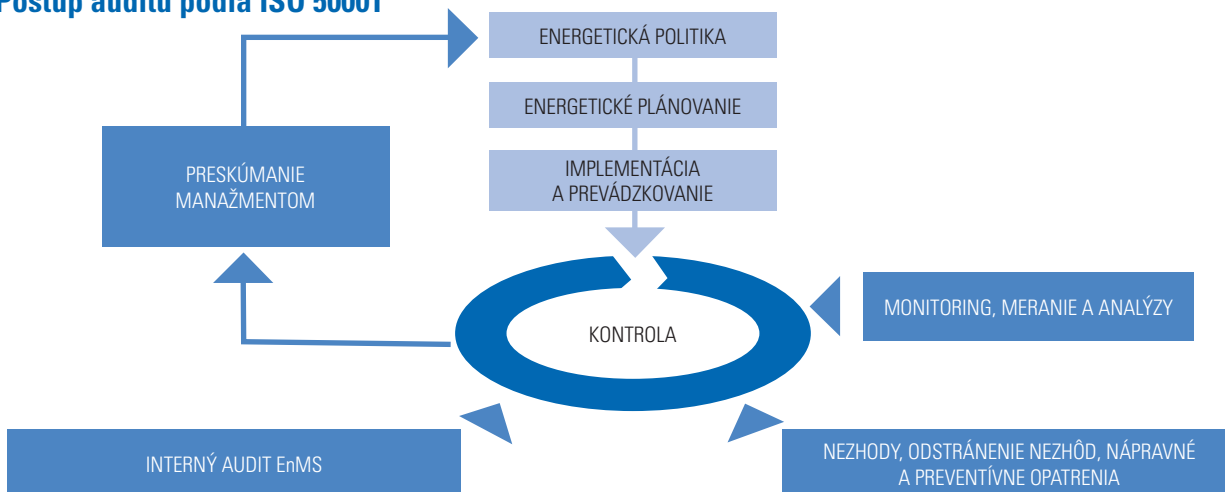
Postup auditu podľa ISO 50001

ENERGETICKÁ POLITIKA

ENERGETICKÉ PLÁNOVANIE

IMPLEMENTÁCIA A PREVÁDZKOVANIE

PRESKÚMANIE MANAŽMENTOM

KONTROLA

MONITORING, MERANIE A ANALÝZY

INTERNÝ AUDIT EnMS

NEZHODY, ODSTRÁNENIE NEZHÔD, NÁPRAVNÉ A PREVENTÍVNE OPATRENIA